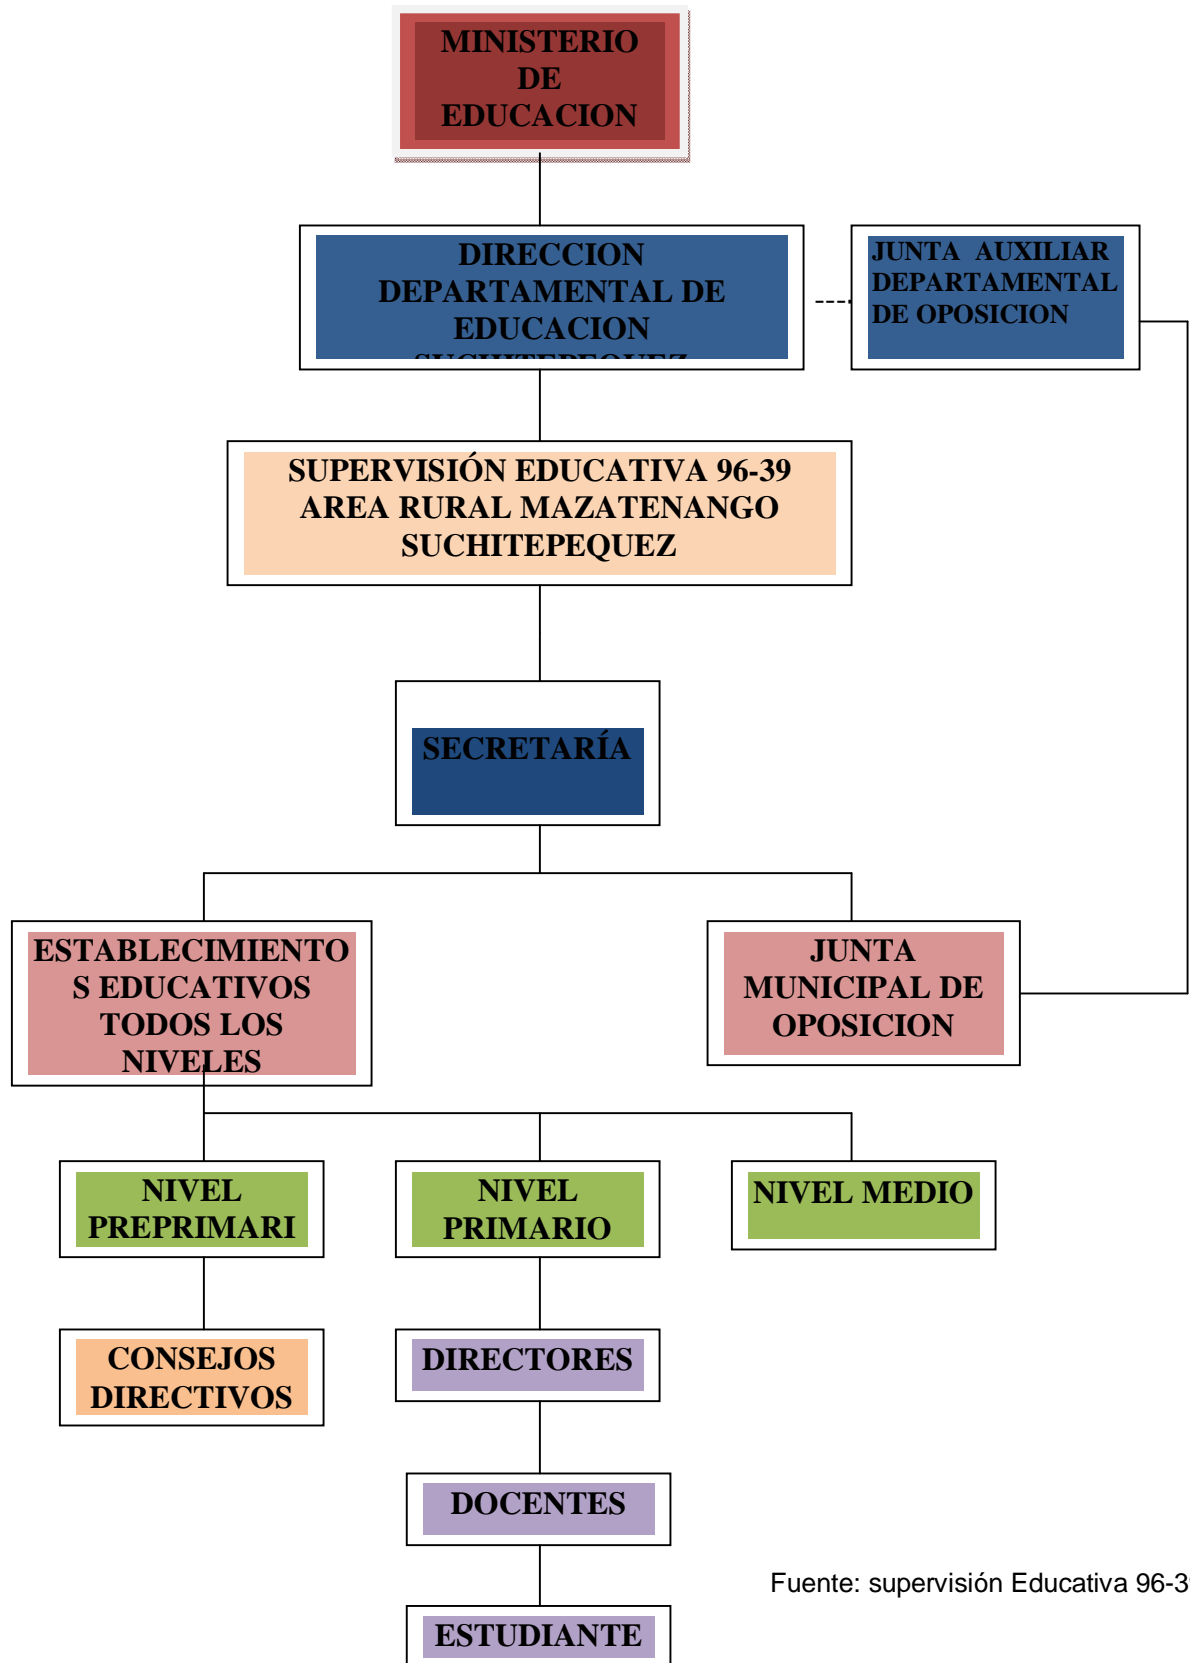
MINISTERIO DE EDUCACION

DIRECCION DEPARTAMENTAL DE EDUCACION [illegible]

JUNTA AUXILIAR DEPARTAMENTAL DE OPOSICION

SUPERVISIÓN EDUCATIVA 96-39 AREA RURAL MAZATENANGO SUCHITEPEQUEZ

SECRETARÍA

ESTABLECIMIENTOS EDUCATIVOS TODOS LOS NIVELES

JUNTA MUNICIPAL DE OPOSICION

NIVEL PREPRIMARI

NIVEL PRIMARIO

NIVEL MEDIO

CONSEJOS DIRECTIVOS

DIRECTORES

DOCENTES

ESTUDIANTE

Fuente: supervisión Educativa 96-3